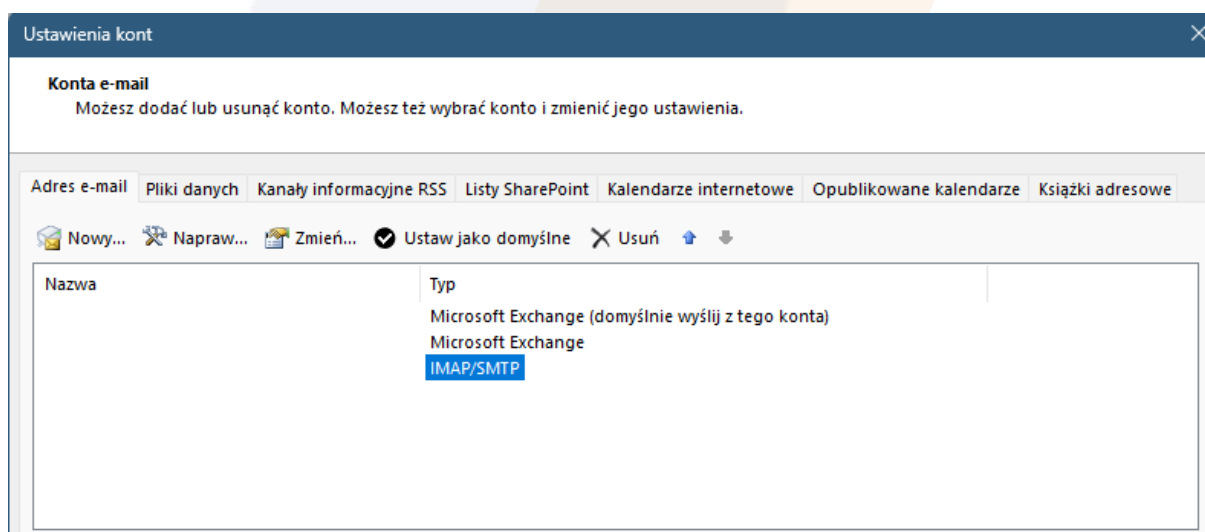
Ustawienia kont

Konta e-mail
Możesz dodać lub usunąć konto. Możesz też wybrać konto i zmienić jego ustawienia.

Adres e-mail | Pliki danych | Kanały informacyjne RSS | Listy SharePoint | Kalendarze internetowe | Opublikowane kalendarze | Książki adresowe

Nowy... | Napraw... | Zmień... | Ustaw jako domyślne | Usuń

| Nazwa | Typ |
|---|---|
| | Microsoft Exchange (domyślnie wyślij z tego konta) |
| | Microsoft Exchange |
| | IMAP/SMTP |